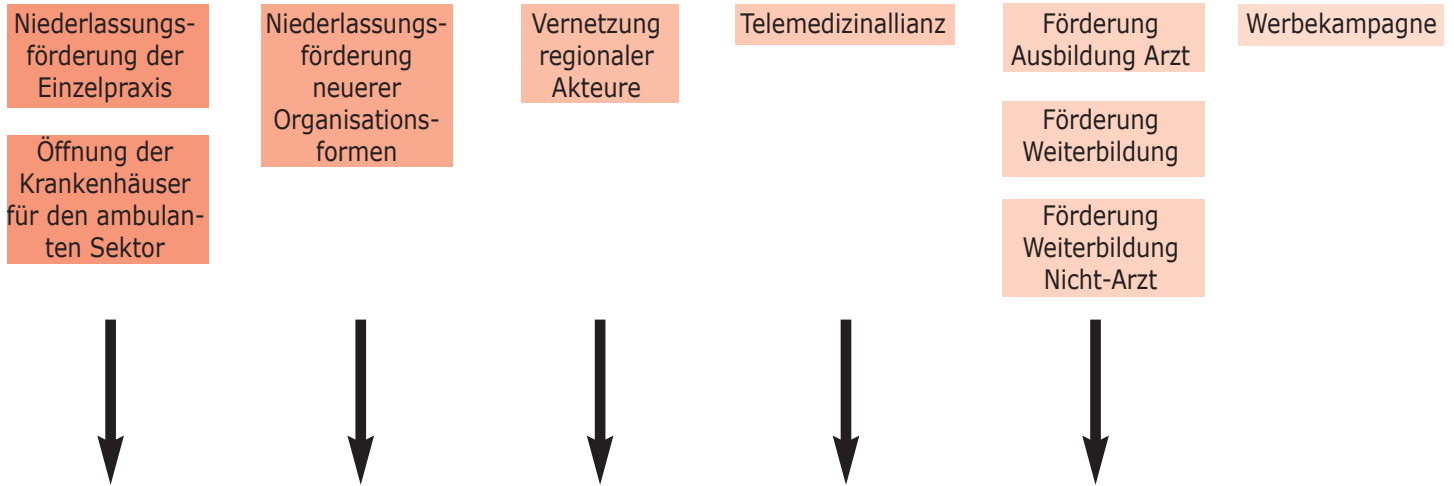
Niederlassungsförderung der Einzelpraxis

Öffnung der Krankenhäuser für den ambulanten Sektor

Niederlassungsförderung neuerer Organisationsformen

Vernetzung regionaler Akteure

Telemedizinallianz

Förderung Ausbildung Arzt

Förderung Weiterbildung

Förderung Weiterbildung Nicht-Arzt

Werbekampagne